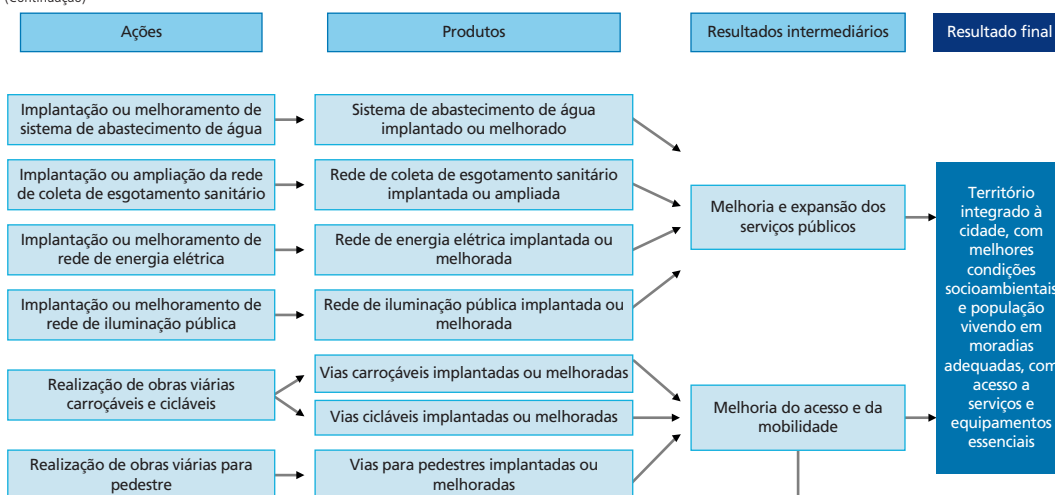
(Continuação)

Ações

Produtos

Resultados intermediários

Resultado final

Implantação ou melhoramento de sistema de abastecimento de água

Sistema de abastecimento de água implantado ou melhorado

Implantação ou ampliação da rede de coleta de esgotamento sanitário

Rede de coleta de esgotamento sanitário implantada ou ampliada

Implantação ou melhoramento de rede de energia elétrica

Rede de energia elétrica implantada ou melhorada

Implantação ou melhoramento de rede de iluminação pública

Rede de iluminação pública implantada ou melhorada

Melhoria e expansão dos serviços públicos

Realização de obras viárias carroçáveis e cicláveis

Vias carroçáveis implantadas ou melhoradas

Vias cicláveis implantadas ou melhoradas

Realização de obras viárias para pedestre

Vias para pedestres implantadas ou melhoradas

Melhoria do acesso e da mobilidade

Território integrado à cidade, com melhores condições socioambientais e população vivendo em moradias adequadas, com acesso a serviços e equipamentos essenciais